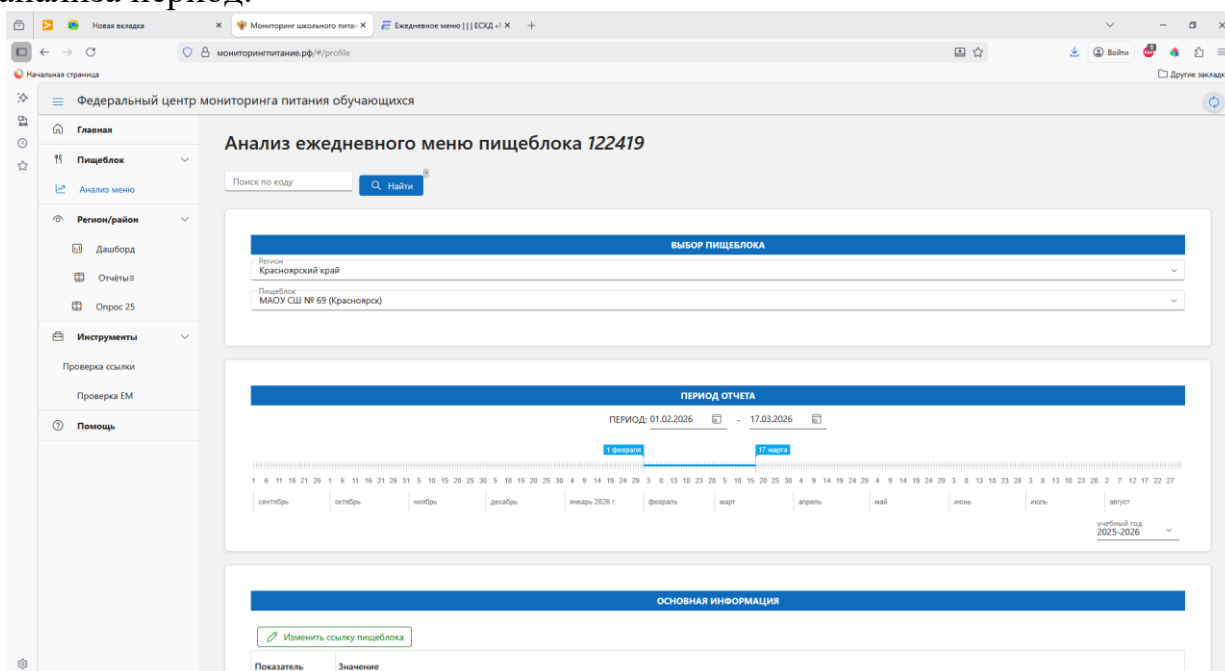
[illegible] период.

Новая вкладка
Мониторинг школьного пита
Ежедневное меню | | | ЕСХД
+

мониторингпитание.рф/#/profile

Войти

Начальная страница
Другие закладки

Федеральный центр мониторинга питания обучающихся

Главная
Пищеблок
Анализ меню
Регион/район
Дашборд
Отчёты
Опрос 25
Инструменты
Проверка ссылки
Проверка ЕМ
Помощь

Анализ ежедневного меню пищеблока 122419

Поиск по коду
Найти

ВЫБОР ПИЩЕБЛОКА
Регион
Красноярский край
Пищеблок
МАОУ СШ № 69 (Красноярск)

ПЕРИОД ОТЧЕТА
ПЕРИОД: 01.02.2026 - 17.03.2026
1 февраля
17 марта
1 6 11 16 21 26 1 6 11 16 21 26 31 5 10 15 20 25 30 5 10 15 20 25 30 4 9 14 19 24 29 3 8 13 18 23 28 5 10 15 20 25 30 4 9 14 19 24 29 4 9 14 19 24 29 3 8 13 18 23 28 3 8 13 18 23 28 2 7 12 17 22 27
сентябрь октябрь ноябрь декабрь январь 2026 г. февраль март апрель май июнь июль август
учебный год
2025-2026

ОСНОВНАЯ ИНФОРМАЦИЯ
Изменить ссылку пищеблока
Показатель
Значение